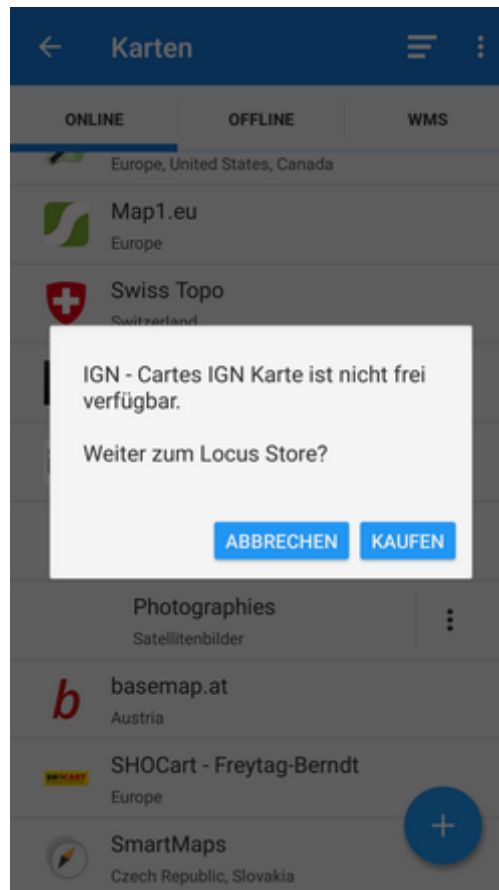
Karten

ONLINE
OFFLINE
WMS

Europe, United States, Canada

Map1.eu
Europe

Swiss Topo
Switzerland

IGN - Cartes IGN Karte ist nicht frei verfügbar.

Weiter zum Locus Store?

ABBRECHEN
KAUFEN

Photographies
Satellitenbilder

basemap.at
Austria

SHOCart - Freytag-Berndt
Europe

SmartMaps
Czech Republic, Slovakia